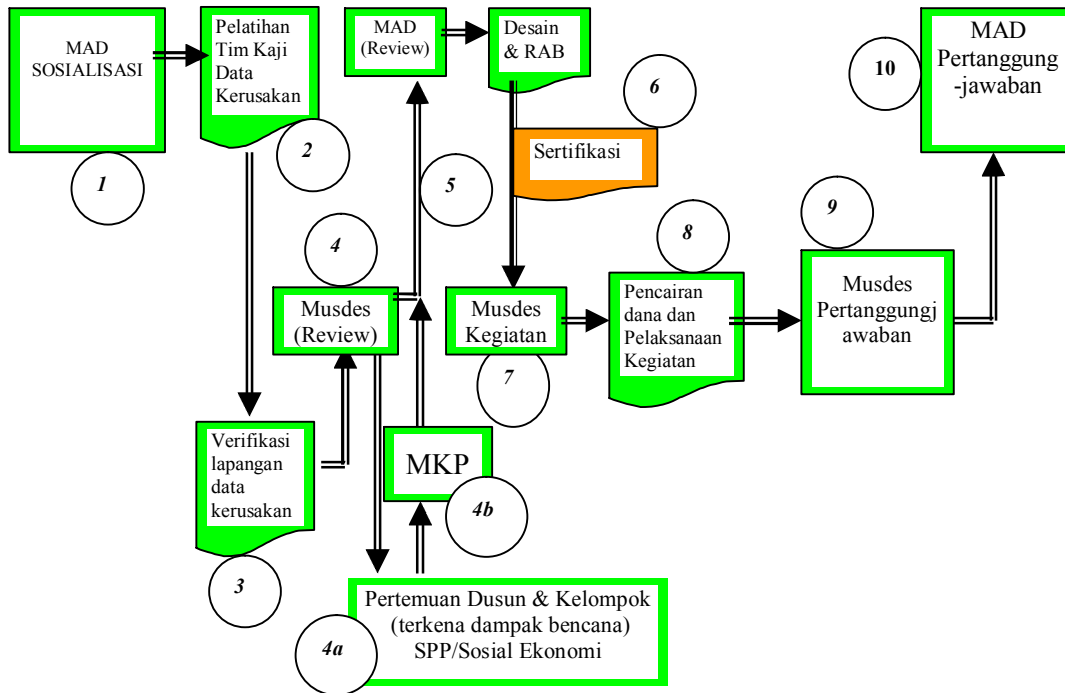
MAD SOSIALISASI

1

Pelatihan Tim Kaji Data Kerusakan

2

Verifikasi lapangan data kerusakan

3

MAD (Review)

Desain & RAB

6

Sertifikasi

5

4

Musdes (Review)

MKP

4b

Pertemuan Dusun & Kelompok (terkena dampak bencana) SPP/Sosial Ekonomi

4a

Musdes Kegiatan

7

8

Pencairan dana dan Pelaksanaan Kegiatan

9

Musdes Pertanggungjawaban

10

MAD Pertanggung-jawaban